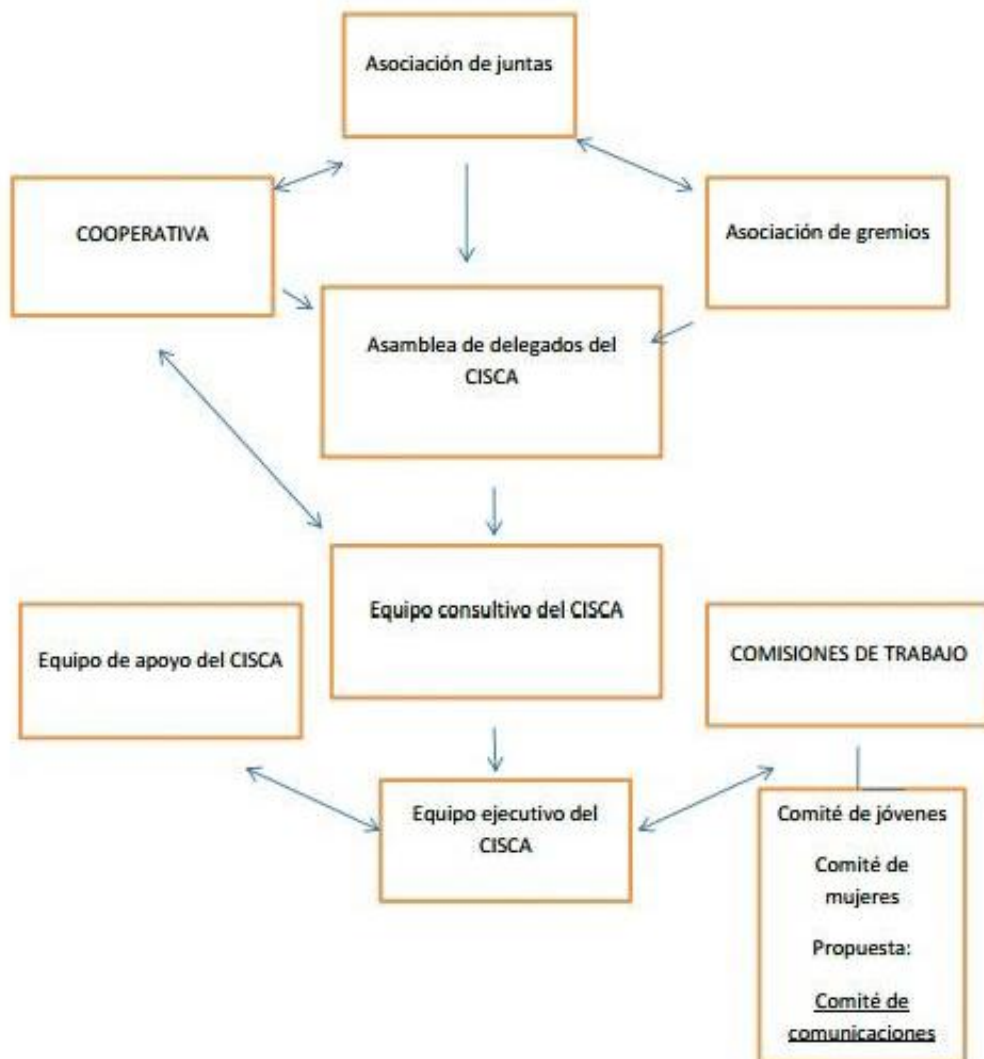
Asociación de juntas

COOPERATIVA

Asociación de gremios

Asamblea de delegados del CISCA

Equipo consultivo del CISCA

Equipo de apoyo del CISCA

COMISIONES DE TRABAJO

Equipo ejecutivo del CISCA

Comité de jóvenes

Comité de mujeres

Propuesta:

Comité de comunicaciones